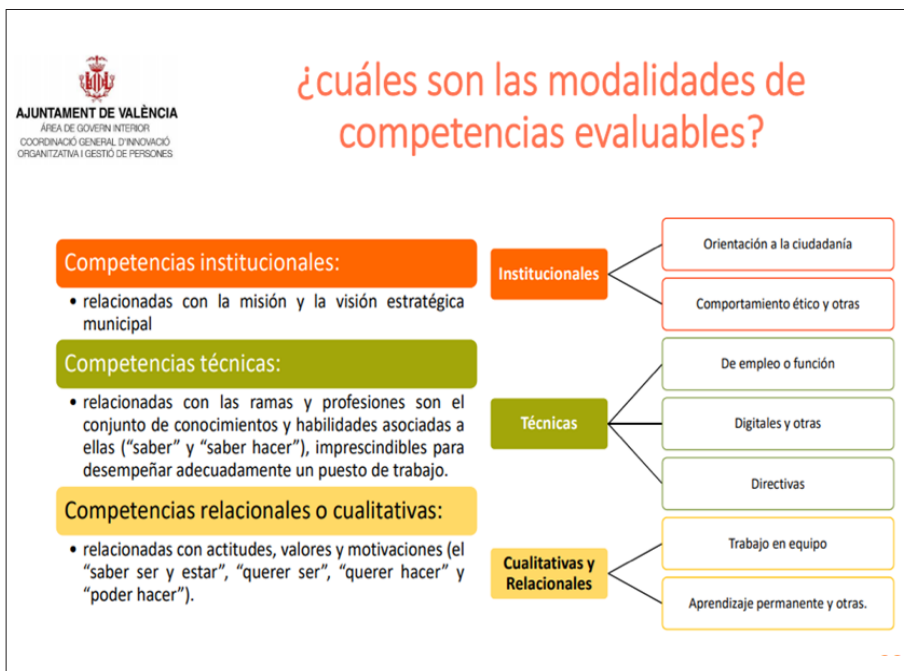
AJUNTAMENT DE VALÈNCIA
ÀREA DE GOVERN INTERIOR
COORDINACIÓ GENERAL D'INNOVACIÓ ORGANITZATIVA I GESTIÓ DE PERSONES

¿cuáles son las modalidades de competencias evaluables?

Competencias institucionales:

• relacionadas con la misión y la visión estratégica municipal

Competencias técnicas:

• relacionadas con las ramas y profesiones son el conjunto de conocimientos y habilidades asociadas a ellas ("saber" y "saber hacer"), imprescindibles para desempeñar adecuadamente un puesto de trabajo.

Competencias relacionales o cualitativas:

• relacionadas con actitudes, valores y motivaciones (el "saber ser y estar", "querer ser", "querer hacer" y "poder hacer").

Institucionales

Orientación a la ciudadanía

Comportamiento ético y otras

Técnicas

De empleo o función

Digitales y otras

Directivas

Cualitativas y Relacionales

Trabajo en equipo

Aprendizaje permanente y otras.